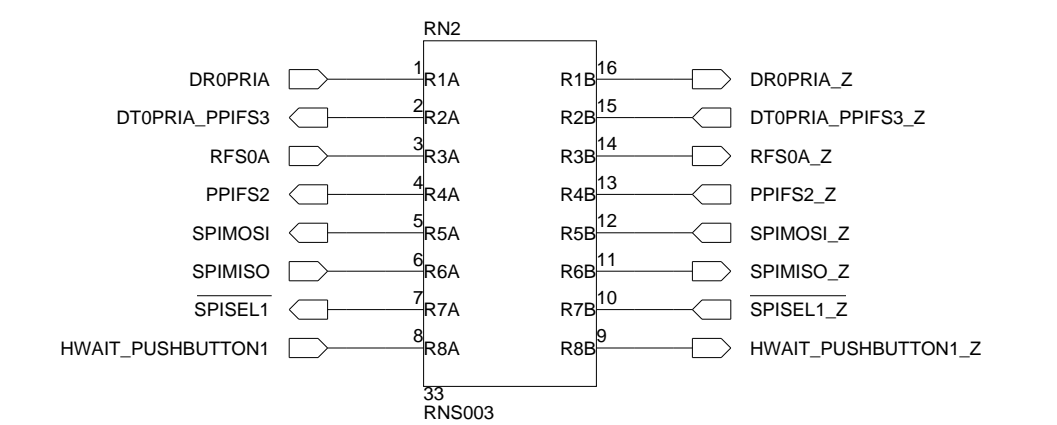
RN2

DR0PRIA 1 R1A R1B 16 DR0PRIA_Z
DT0PRIA_PPIFS3 2 R2A R2B 15 DT0PRIA_PPIFS3_Z
RFS0A 3 R3A R3B 14 RFS0A_Z
PPIFS2 4 R4A R4B 13 PPIFS2_Z
SPIMOSI 5 R5A R5B 12 SPIMOSI_Z
SPIMISO 6 R6A R6B 11 SPIMISO_Z
$\overline{\text{SPISEL1}}$ 7 R7A R7B 10 $\overline{\text{SPISEL1\_Z}}$
HWAIT_PUSHBUTTON1 8 R8A R8B 9 HWAIT_PUSHBUTTON1_Z

33
RNS003